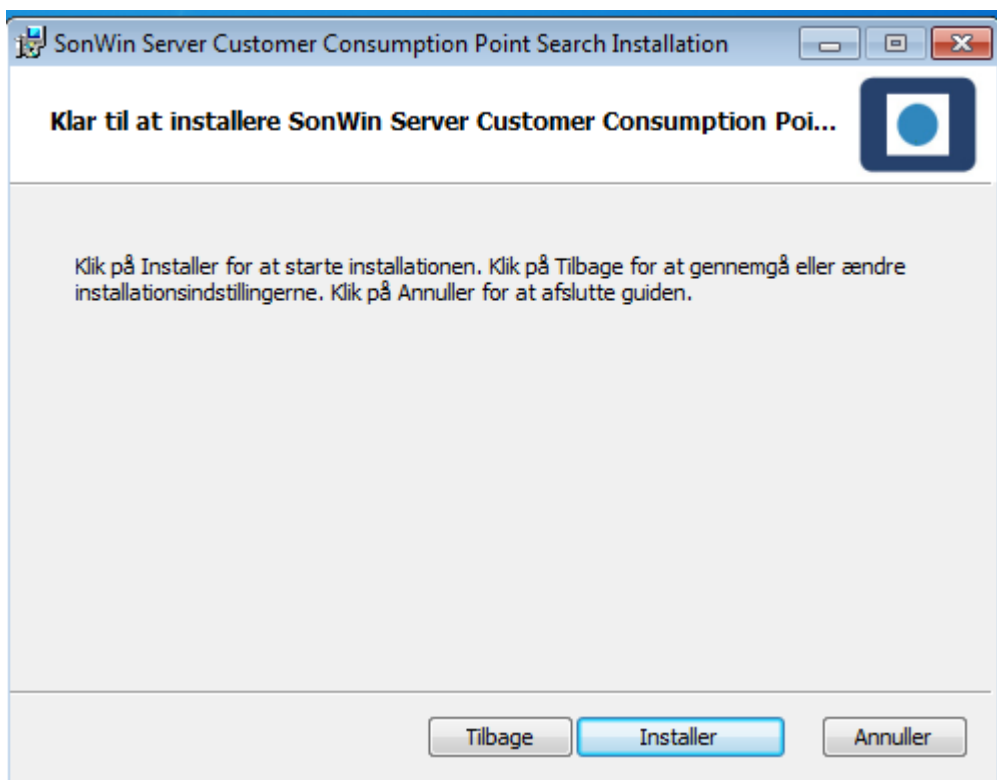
SonWin Server Customer Consumption Point Search Installation

Klar til at installere SonWin Server Customer Consumption Poi...

Klik på Installer for at starte installationen. Klik på Tilbage for at gennemgå eller ændre installationsindstillingerne. Klik på Annuller for at afslutte guiden.

Tilbage
Installer
Annuller